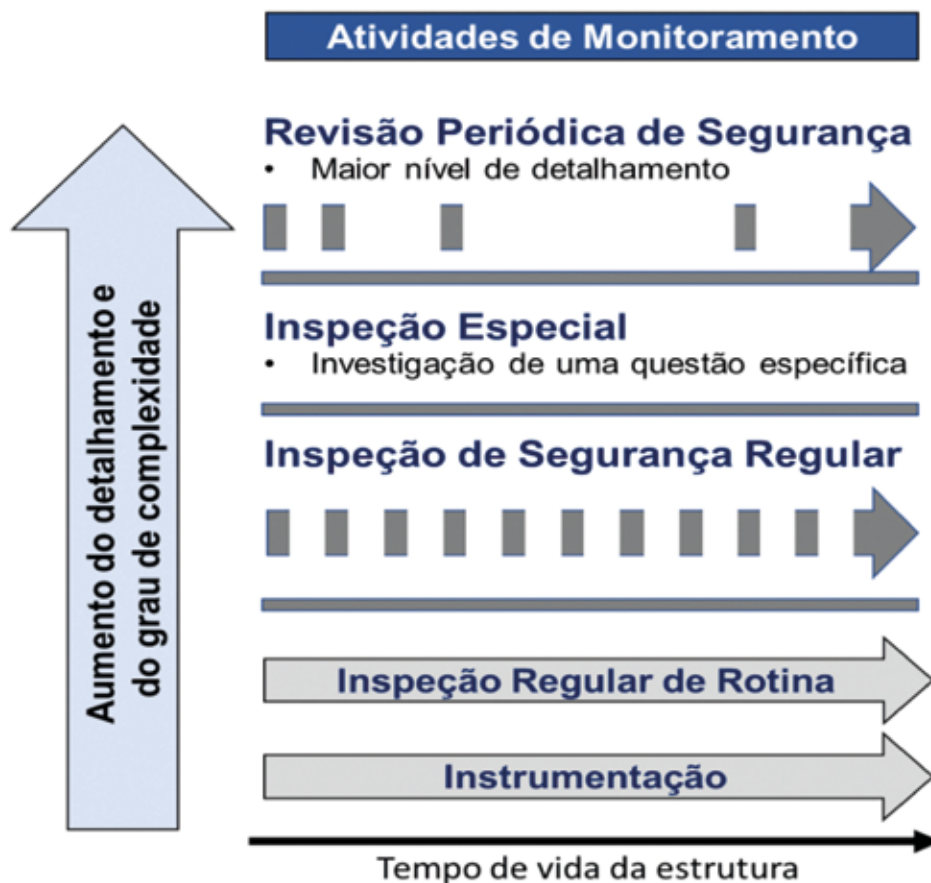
Atividades de Monitoramento

Aumento do detalhamento e do grau de complexidade

Revisão Periódica de Segurança
• Maior nível de detalhamento

Inspeção Especial
• Investigação de uma questão específica

Inspeção de Segurança Regular

Inspeção Regular de Rotina

Instrumentação

Tempo de vida da estrutura